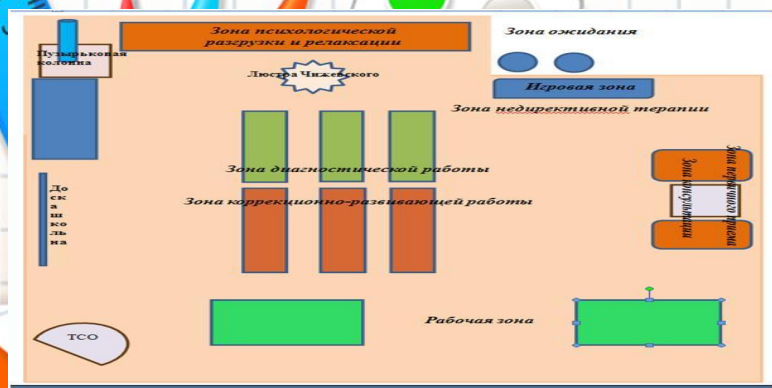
Зона психологической разгрузки и релаксации

Зона ожидания

Пузырьковая колонна

Люстра Чижевского

Игровая зона

Зона недирективной терапии

Зона диагностической работы

Зона коррекционно-развивающей работы

Доска школьная

Зона консультации

Зона групповой работы

Рабочая зона

ТСО